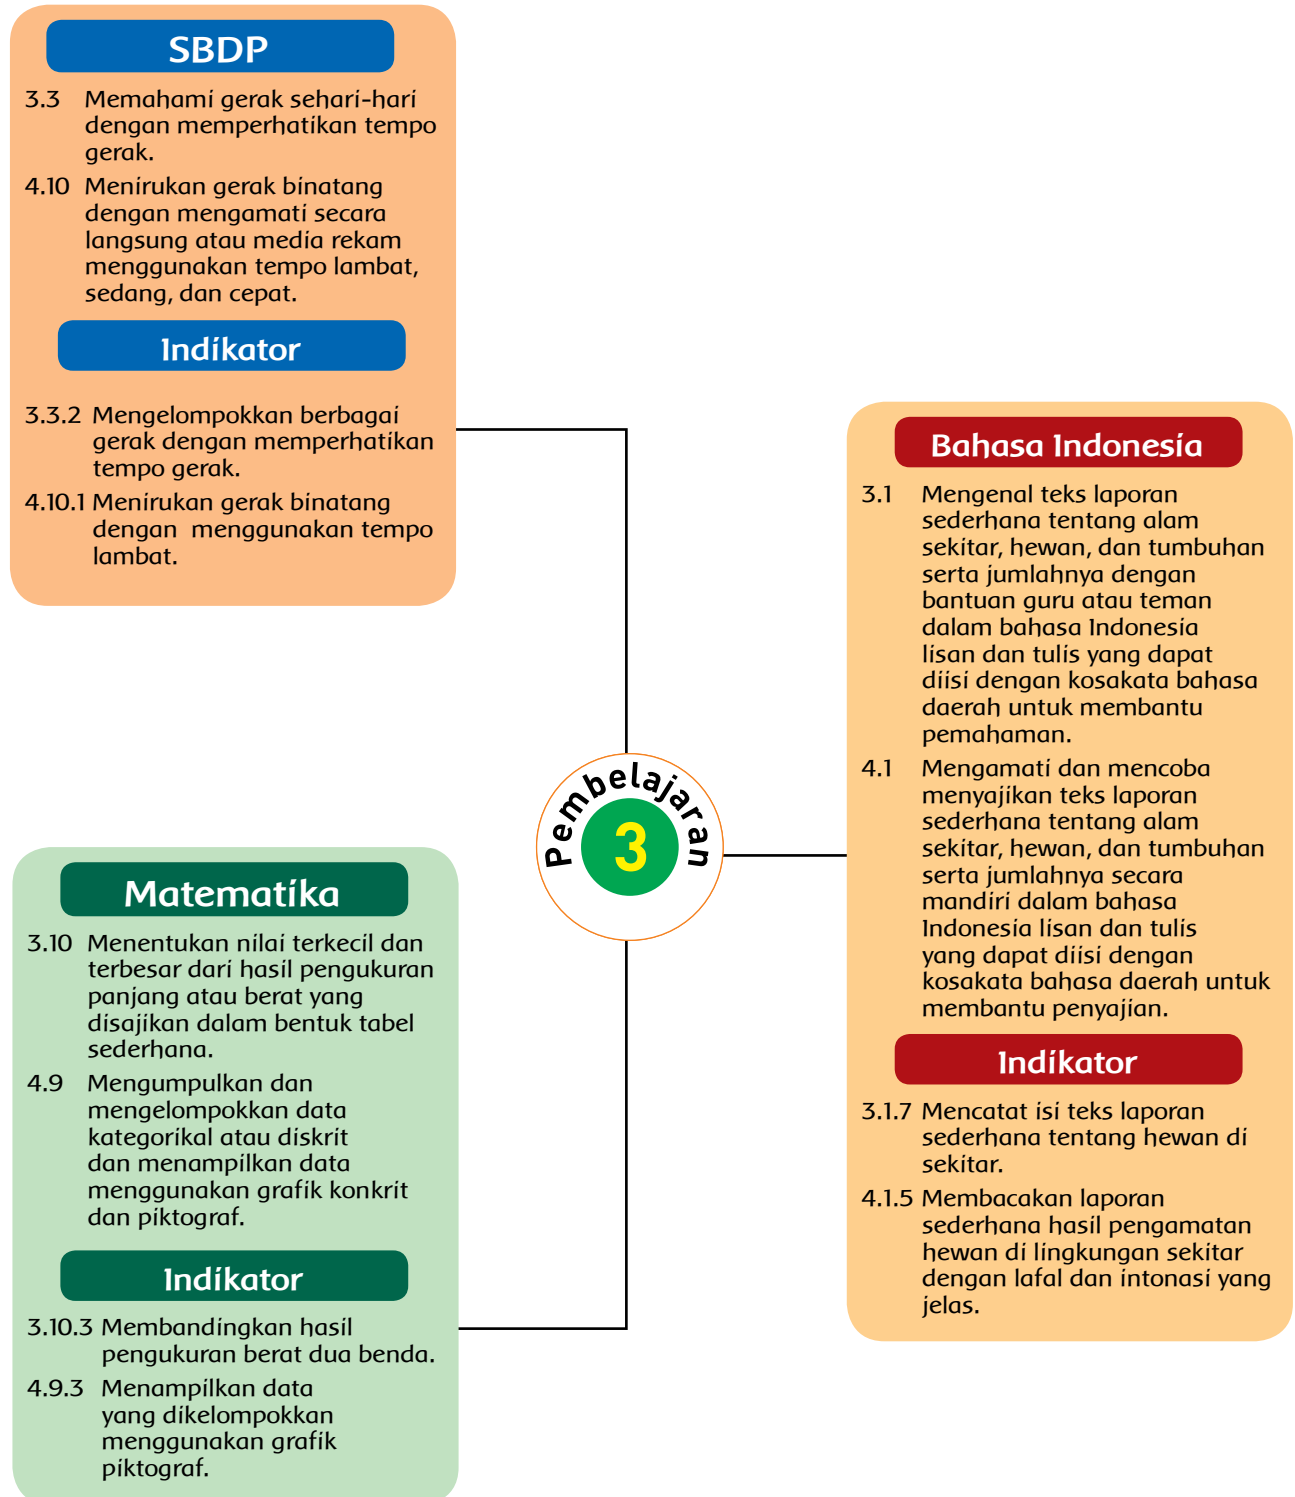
SBDP

3.3 Memahami gerak sehari-hari dengan memperhatikan tempo gerak.

4.10 Menirukan gerak binatang dengan mengamati secara langsung atau media rekam menggunakan tempo lambat, sedang, dan cepat.

Indikator

3.3.2 Mengelompokkan berbagai gerak dengan memperhatikan tempo gerak.

4.10.1 Menirukan gerak binatang dengan menggunakan tempo lambat.

Pembelajaran 3

Bahasa Indonesia

3.1 Mengenal teks laporan sederhana tentang alam sekitar, hewan, dan tumbuhan serta jumlahnya dengan bantuan guru atau teman dalam bahasa Indonesia lisan dan tulis yang dapat diisi dengan kosakata bahasa daerah untuk membantu pemahaman.

4.1 Mengamati dan mencoba menyajikan teks laporan sederhana tentang alam sekitar, hewan, dan tumbuhan serta jumlahnya secara mandiri dalam bahasa Indonesia lisan dan tulis yang dapat diisi dengan kosakata bahasa daerah untuk membantu penyajian.

Indikator

3.1.7 Mencatat isi teks laporan sederhana tentang hewan di sekitar.

4.1.5 Membacakan laporan sederhana hasil pengamatan hewan di lingkungan sekitar dengan lafal dan intonasi yang jelas.

Matematika

3.10 Menentukan nilai terkecil dan terbesar dari hasil pengukuran panjang atau berat yang disajikan dalam bentuk tabel sederhana.

4.9 Mengumpulkan dan mengelompokkan data kategorikal atau diskrit dan menampilkan data menggunakan grafik konkrit dan piktograf.

Indikator

3.10.3 Membandingkan hasil pengukuran berat dua benda.

4.9.3 Menampilkan data yang dikelompokkan menggunakan grafik piktograf.